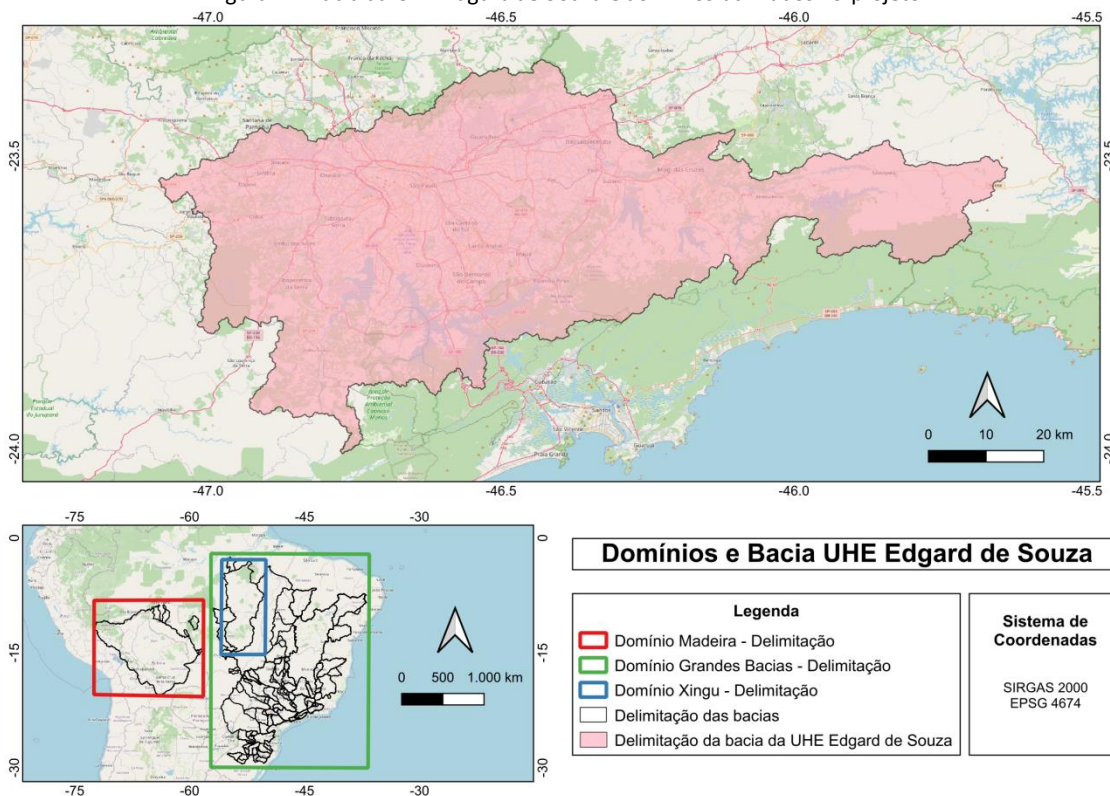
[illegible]

-47.0 -46.5 -46.0 -45.5

-23.5 -23.5

-24.0 -24.0

0 10 20 km

-47.0 -46.5 -46.0 -45.5

-75 -60 -45 -30

0 0

-15 -15

-30 -30

-75 -60 -45 -30

0 500 1.000 km

Domínios e Bacia UHE Edgard de Souza

Legenda
Domínio Madeira - Delimitação
Domínio Grandes Bacias - Delimitação
Domínio Xingu - Delimitação
Delimitação das bacias
Delimitação da bacia da UHE Edgard de Souza

Sistema de Coordenadas

SIRGAS 2000
EPSG 4674